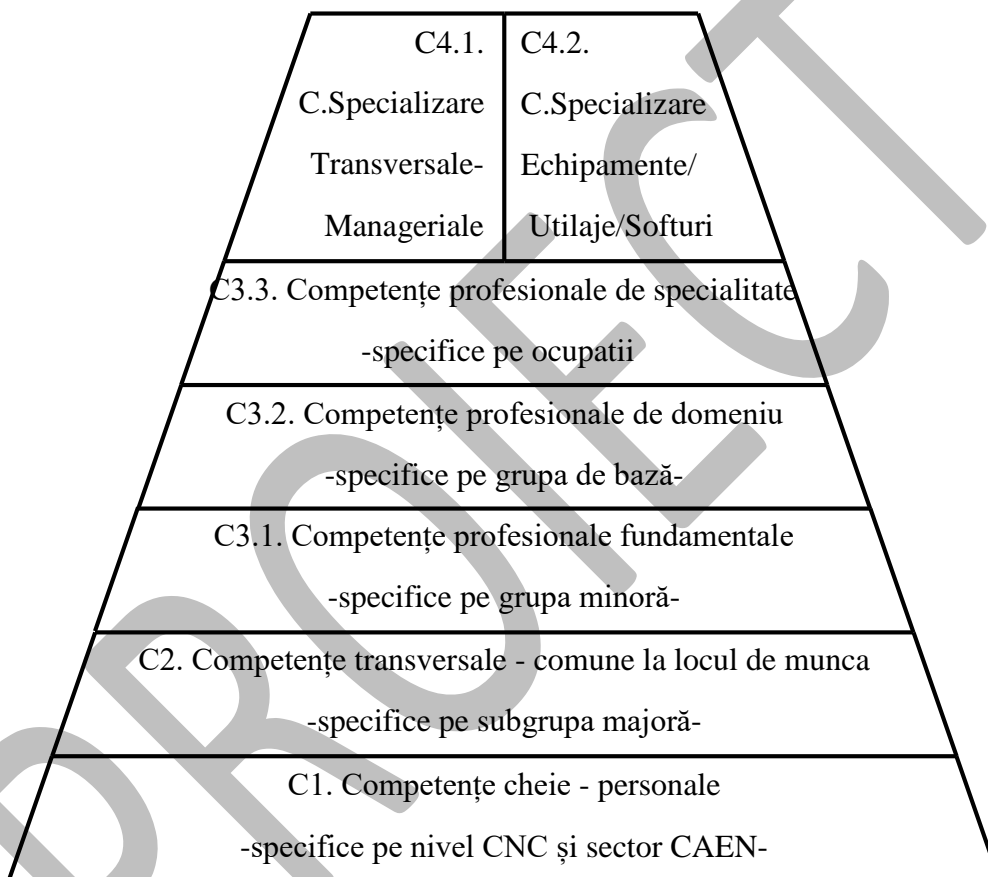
C4.1. C.Specializare Transversale-Manageriale

C4.2. C.Specializare Echipamente/ Utilaje/Softuri

C3.3. Competențe profesionale de specialitate -specifice pe ocupatii

C3.2. Competențe profesionale de domeniu -specifice pe grupa de bază-

C3.1. Competențe profesionale fundamentale -specifice pe grupa minoră-

C2. Competențe transversale - comune la locul de munca -specifice pe subgrupa majoră-

C1. Competențe cheie - personale -specifice pe nivel CNC și sector CAEN-

PROIECT